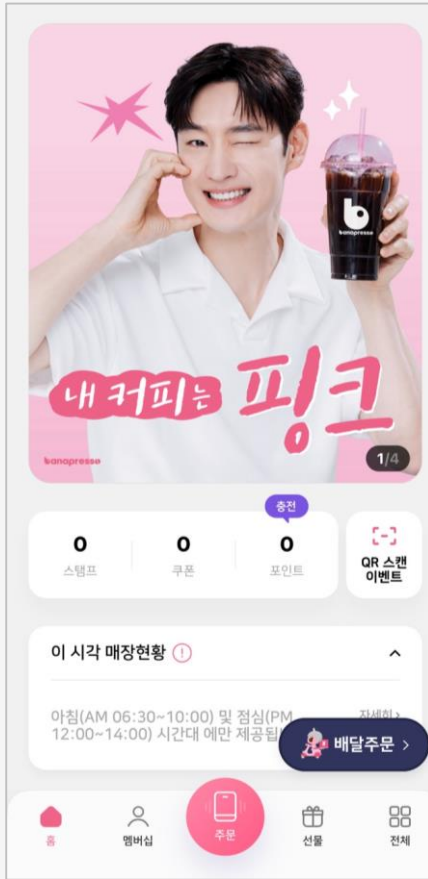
b
banapresso

내 커피는 핑크

banapresso

1/4

충전

0
스탬프

0
쿠폰

0
포인트

QR 스캔 이벤트

이 시각 매장현황

아침(AM 06:30~10:00) 및 점심(PM 12:00~14:00) 시간대 에만 제공됩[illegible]

자세히 >

배달주문 >

홈

멤버십

주문

선물

전체